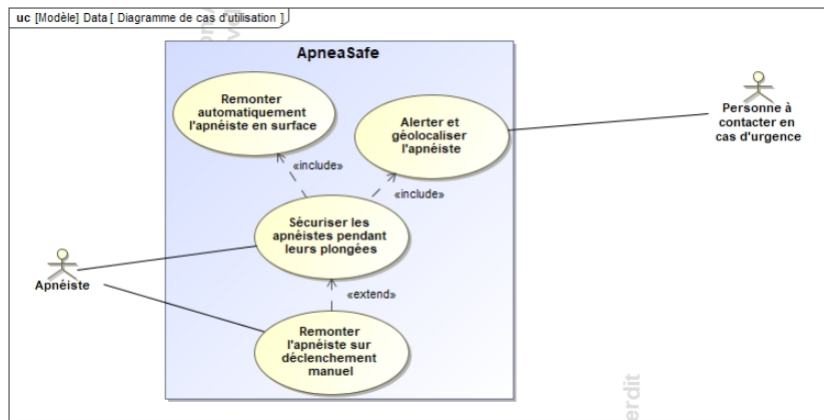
uc [Modèle] Data [ Diagramme de cas d'utilisation ]

ApneaSafe

Remonter automatiquement l'apnéiste en surface

Alerter et géolocaliser l'apnéiste

«include»

«include»

Sécuriser les apnéistes pendant leurs plongées

«extend»

Remonter l'apnéiste sur déclenchement manuel

Personne à contacter en cas d'urgence

Apnéiste